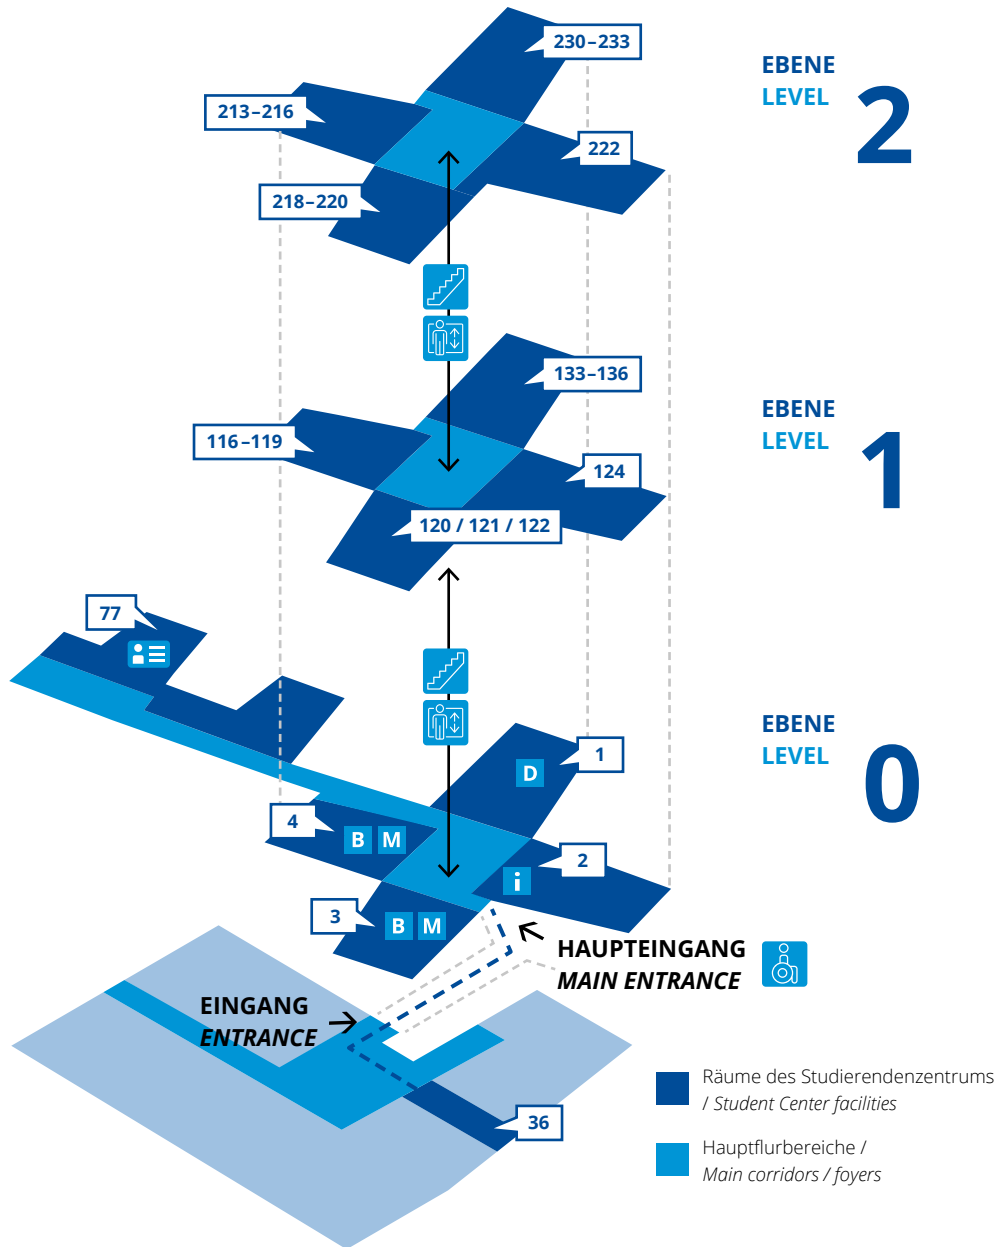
230–233

EBENE
LEVEL
2

213–216

222

218–220

133–136

EBENE
LEVEL
1

116–119

124

120 / 121 / 122

77

EBENE
LEVEL
0

D

1

4

B M

2

i

3

B M

HAUPTEINGANG
MAIN ENTRANCE

EINGANG
ENTRANCE

36

Räume des Studierendenzentrums / Student Center facilities

Hauptflurbereiche / Main corridors / foyers